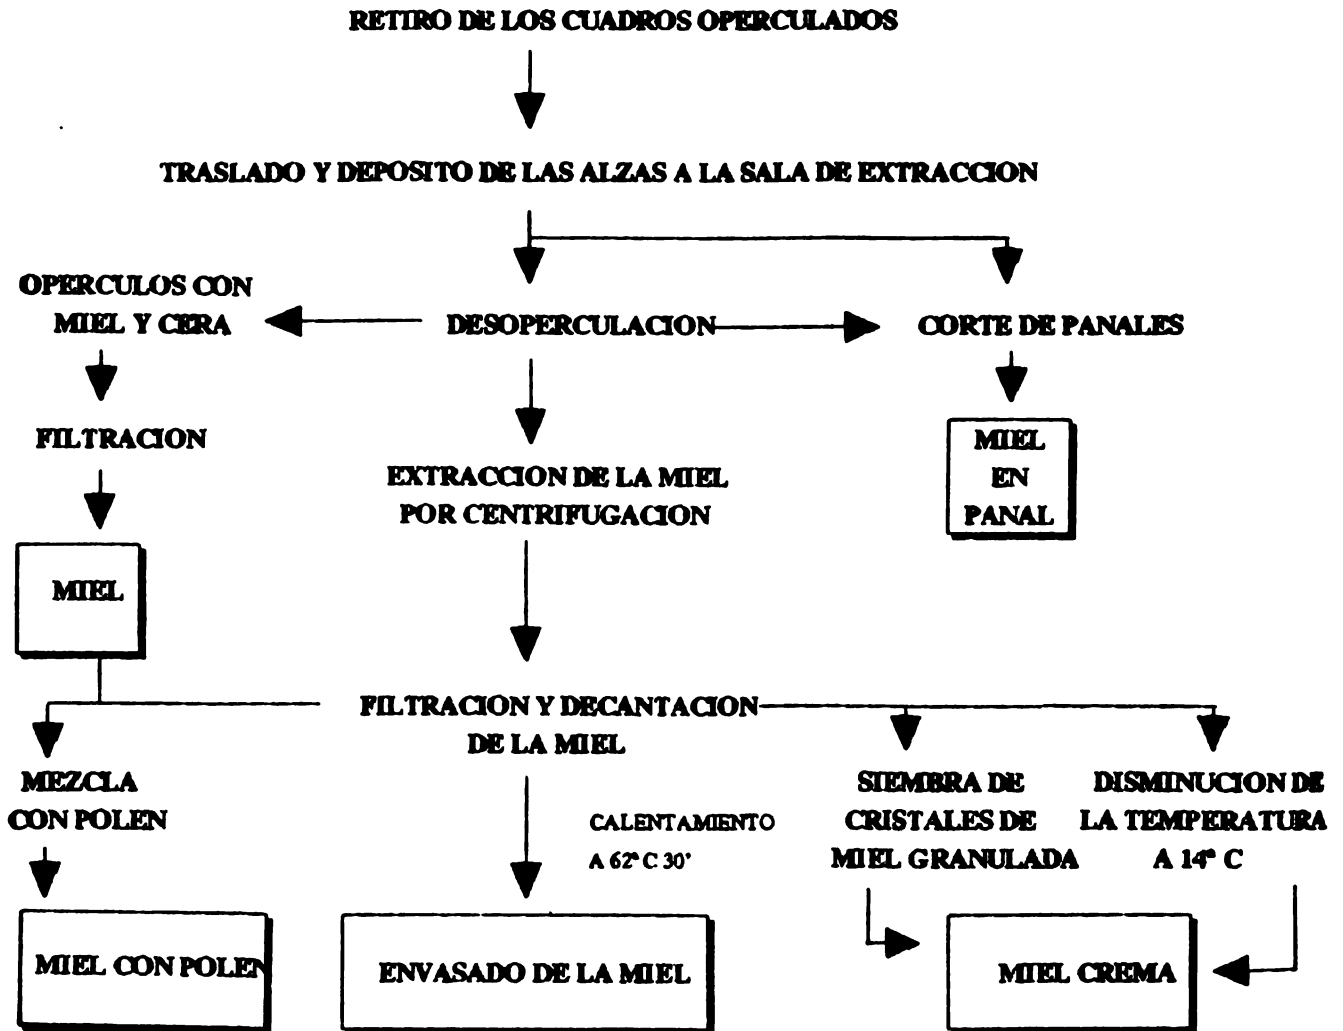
RETIRO DE LOS CUADROS OPERCULADOS

TRASLADO Y DEPOSITO DE LAS ALZAS A LA SALA DE EXTRACCION

OPERCULOS CON MIEL Y CERA

DESOPERCULACION

CORTE DE PANALES

FILTRACION

MIEL EN PANAL

EXTRACCION DE LA MIEL POR CENTRIFUGACION

MIEL

FILTRACION Y DECANTACION DE LA MIEL

MEZCLA CON POLEN

CALENTAMIENTO A 62° C 30'

SIEMBRA DE CRISTALES DE MIEL GRANULADA

DISMINUCION DE LA TEMPERATURA A 14° C

MIEL CON POLEN

ENVASADO DE LA MIEL

MIEL CREMA